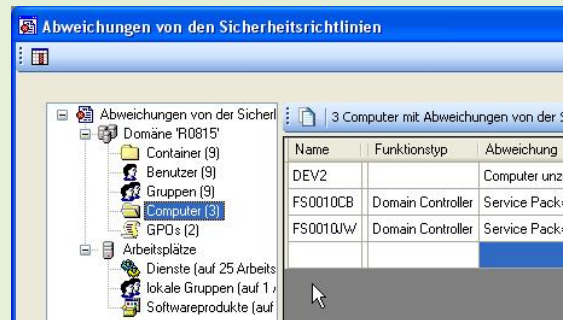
Abweichungen von den Sicherheitsrichtlinien

Abweichungen von der Sicherl
Domäne 'R0815'
Container (9)
Benutzer (9)
Gruppen (9)
Computer (3)
GPOs (2)
Arbeitsplätze
Dienste (auf 25 Arbeits
lokale Gruppen (auf 1 /
Softwareprodukte (auf

3 Computer mit Abweichungen von der S

| Name | Funktionstyp | Abweichung |
|---|---|---|
| DEV2 | | Computer unz |
| FS0010CB | Domain Controller | Service Pack |
| FS0010JW | Domain Controller | Service Pack |
| | | |